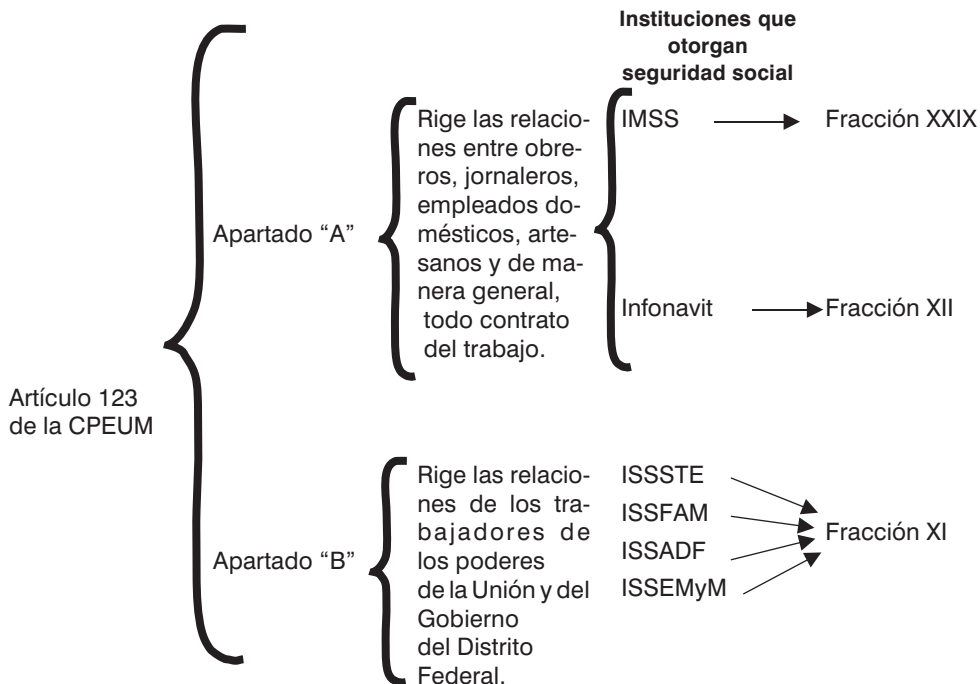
Artículo 123 de la CPEUM

Apartado "A"

Rige las relaciones entre obreros, jornaleros, empleados domésticos, artesanos y de manera general, todo contrato del trabajo.

Instituciones que otorgan seguridad social

IMSS → Fracción XXIX

Infonavit → Fracción XII

Apartado "B"

Rige las relaciones de los trabajadores de los poderes de la Unión y del Gobierno del Distrito Federal.

ISSSTE
ISSFAM
ISSADF
ISSEMyM

Fracción XI